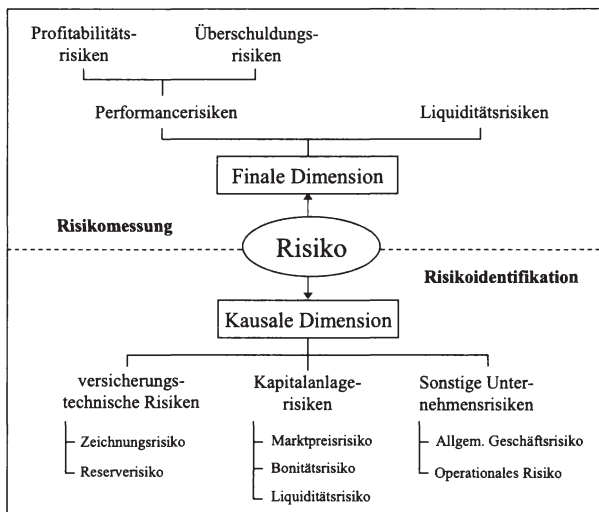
Profitabilitätsrisiken

Überschuldungsrisiken

Performancerisiken

Liquiditätsrisiken

Finale Dimension

Risikomessung

Risiko

Risikoidentifikation

Kausale Dimension

versicherungstechnische Risiken

Zeichnungsrisiko

Reserverisiko

Kapitalanlagerisiken

Marktpreisrisiko

Bonitätsrisiko

Liquiditätsrisiko

Sonstige Unternehmensrisiken

Allgem. Geschäftsrisiko

Operationales Risiko